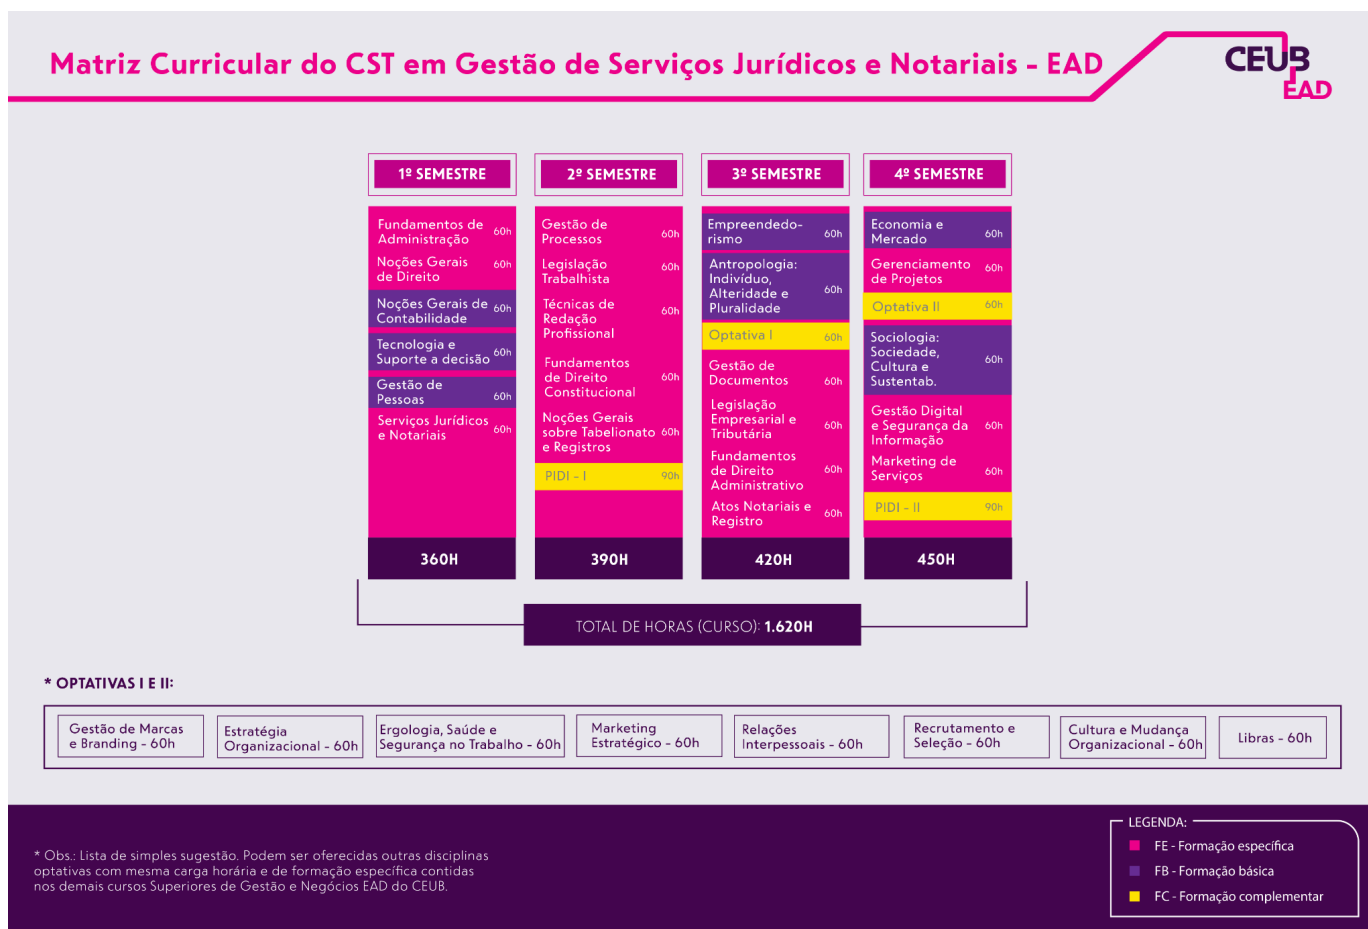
Matriz Curricular do CST em Gestão de Serviços Jurídicos e Notariais - EAD

CEUB EAD

| 1º SEMESTRE | 2º SEMESTRE | 3º SEMESTRE | 4º SEMESTRE |
|---|---|---|---|
| Fundamentos de Administração 60h | Gestão de Processos 60h | Empreendedorismo 60h | Economia e Mercado 60h |
| Noções Gerais de Direito 60h | Legislação Trabalhista 60h | Antropologia: Indivíduo, Alteridade e Pluralidade 60h | Gerenciamento de Projetos 60h |
| Noções Gerais de Contabilidade 60h | Técnicas de Redação Profissional 60h | Optativa I 60h | Optativa II 60h |
| Tecnologia e Suporte a decisão 60h | Fundamentos de Direito Constitucional 60h | Gestão de Documentos 60h | Sociologia: Sociedade, Cultura e Sustentab. 60h |
| Gestão de Pessoas 60h | Noções Gerais sobre Tabelionato e Registros 60h | Legislação Empresarial e Tributária 60h | Gestão Digital e Segurança da Informação 60h |
| Serviços Jurídicos e Notariais 60h | PIDI - I 90h | Fundamentos de Direito Administrativo 60h | Marketing de Serviços 60h |
| | | Atos Notariais e Registro 60h | PIDI - II 90h |
| 360H | 390H | 420H | 450H |

TOTAL DE HORAS (CURSO): 1.620H

* OPTATIVAS I E II:

Gestão de Marcas e Branding - 60h
Estratégia Organizacional - 60h
Ergologia, Saúde e Segurança no Trabalho - 60h
Marketing Estratégico - 60h
Relações Interpessoais - 60h
Recrutamento e Seleção - 60h
Cultura e Mudança Organizacional - 60h
Libras - 60h

* Obs.: Lista de simples sugestão. Podem ser oferecidas outras disciplinas optativas com mesma carga horária e de formação específica contidas nos demais cursos Superiores de Gestão e Negócios EAD do CEUB.

LEGENDA:
FE - Formação específica
FB - Formação básica
FC - Formação complementar